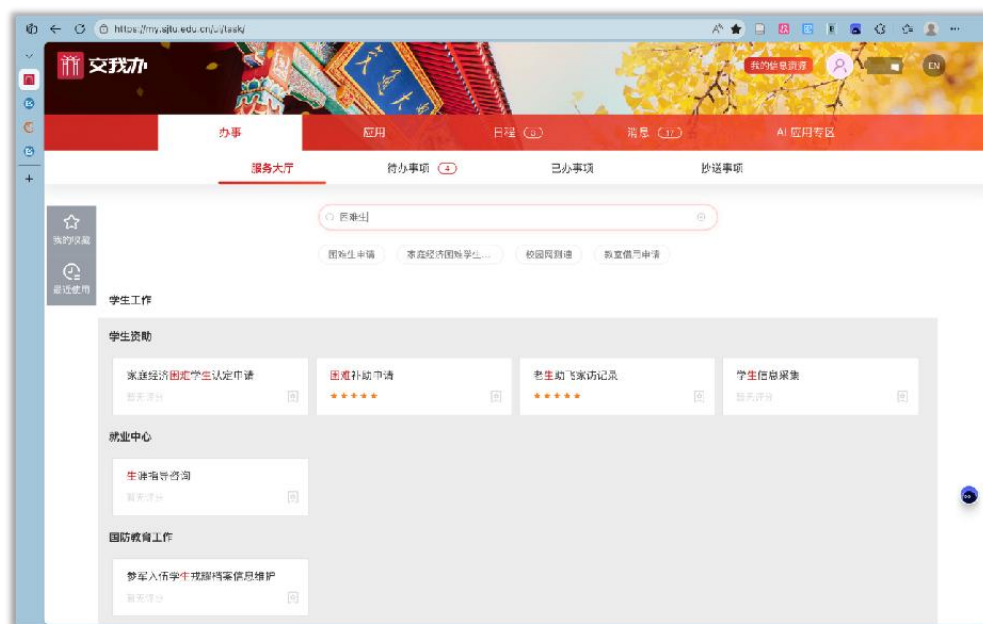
https://my.sjtu.edu.cn/ui/task/

交我办

我的信息资源

EN

办事　应用　日程 (0)　消息 (17)　AI 应用专区

服务大厅　待办事项 (4)　已办事项　抄送事项

我的收藏

最近使用

困难生

困难生申请　家庭经济困难学生...　校园网到達　教室借用申请

学生工作

学生资助

家庭经济困难学生认定申请
暂无评分

困难补助申请
★★★★★

老生助飞家访记录
★★★★★

学生信息采集
暂无评分

就业中心

生涯指导咨询
暂无评分

国防教育工作

参军入伍学生戎腾档案信息维护
暂无评分